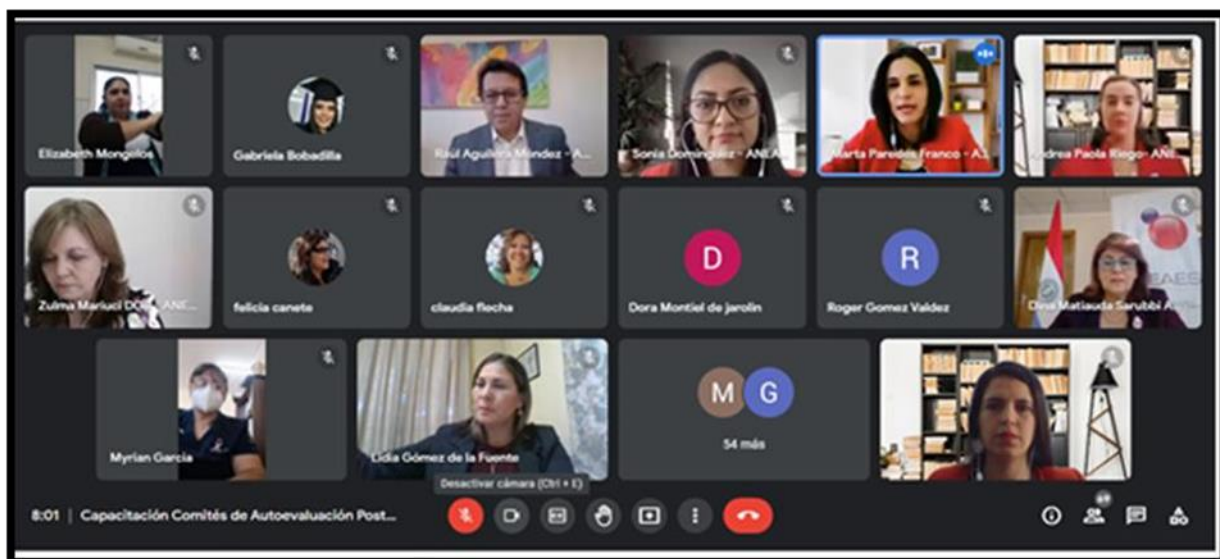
Elizabeth Mongelos

Gabriela Bobadilla

Raúl Aguilera Mendez - A...

Sonia Domínguez - ANEA...

Marta Paredes Franco - A...

Andrea Paola Riego- ANE...

Zulma Mariuci DOS... ANE...

felicia canete

claudia flecha

D

Dora Montiel de jarolin

R

Roger Gomez Valdez

Dina Matiauda Sarubbi ...

Myrian Garcia

Lidia Gómez de la Fuente

M G

54 más

Desactivar cámara (Ctrl + E)

8:01 | Capacitación Comités de Autoevaluación Post...

69